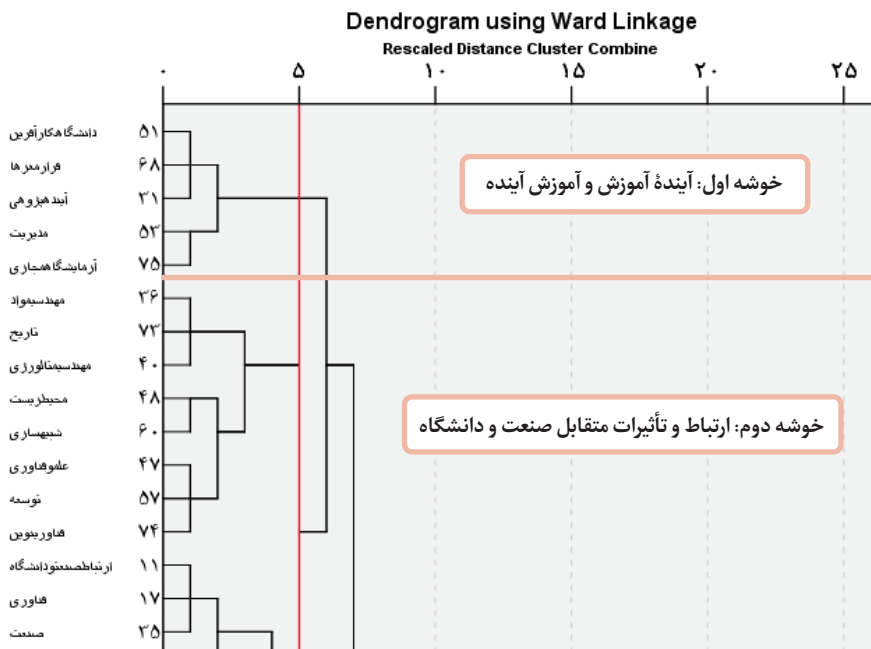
Dendrogram using Ward Linkage

Rescaled Distance Cluster Combine

۰ ۵ ۱۰ ۱۵ ۲۰ ۲۵

دانشگاهکارآفرین ۵۱
فراترمرزها ۶۸
آیندهپژوهی ۳۱
مدیریت ۵۳
آزمایشگاهتجاری ۷۵
مهندسیمواد ۳۶
تاریخ ۷۳
مهندسیمتالورژی ۴۰
محیطزیست ۴۸
شبیهسازی ۶۰
علموفناوری ۴۷
توسعه ۵۷
فناوریبومی ۷۴
ارتباطصنعتودانشگاه ۱۱
فناوری ۱۷
صنعت ۳۵

خوشه اول: آیندهٔ آموزش و آموزش آینده

خوشه دوم: ارتباط و تأثیرات متقابل صنعت و دانشگاه